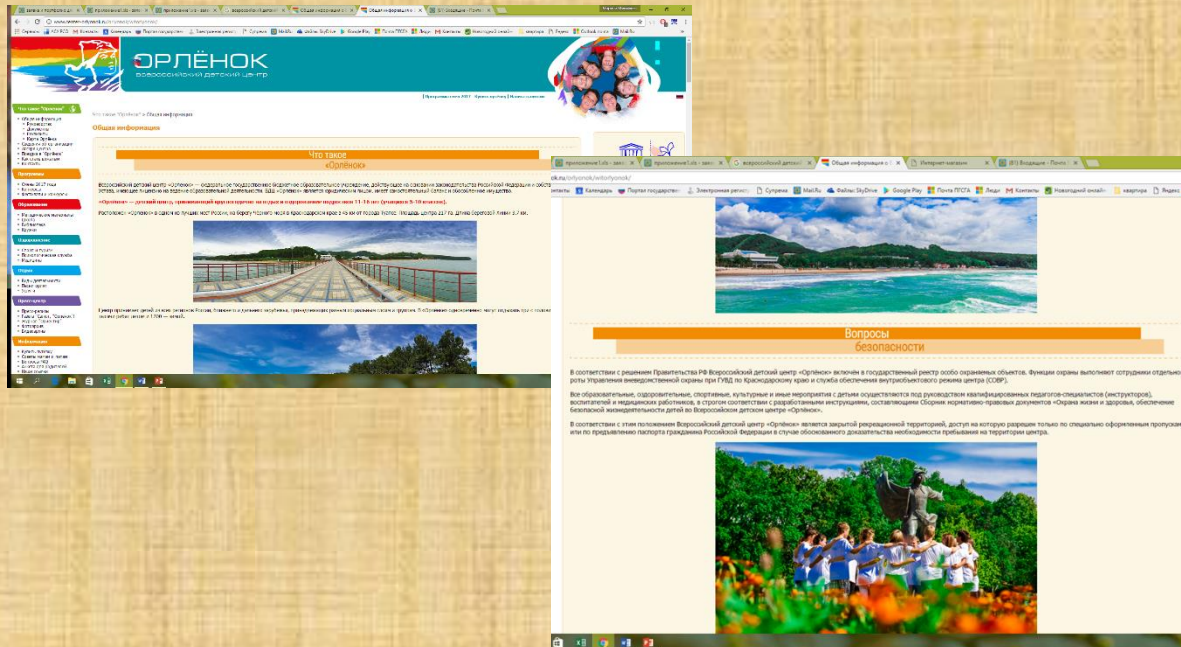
ОРЛЁНОК
Всероссийский детский центр

Что такое "Орлёнок"

Общая информация

Что такое «Орлёнок»

«Орлёнок» — детский центр, принимающий круглогодично на отдых и оздоровление подростков 11-16 лет (учащихся 5-10 классов).

Общая информация о
Интернет-магазин
(61) Входящие - Почта

Календарь
Портал государствен
Электронная регист
Супрема
Mail.Ru
Файлы SkyDrive
Google Play
Почта ПГСГА
Люди
Контакты
Новогодний онлайн
квартира
Яндекс

Вопросы безопасности

В соответствии с решением Правительства РФ Всероссийский детский центр «Орлёнок» включен в государственный реестр особо охраняемых объектов. Функции охраны выполняют сотрудники отдельной роты Управления вневедомственной охраны при ГУВД по Краснодарскому краю и служба обеспечения внутриобъектового режима центра (СОВР).

Все образовательные, оздоровительные, спортивные, культурные и иные мероприятия с детьми осуществляются под руководством квалифицированных педагогов-специалистов (инструкторов), воспитателей и медицинских работников, в строгом соответствии с разработанными инструкциями, составляющими Сборник нормативно-правовых документов «Охрана жизни и здоровья, обеспечение безопасной жизнедеятельности детей во Всероссийском детском центре «Орлёнок».

В соответствии с этим положением Всероссийский детский центр «Орлёнок» является закрытой рекреационной территорией, доступ на которую разрешен только по специально оформленным пропускам или по предъявлению паспорта гражданина Российской Федерации в случае обоснованного доказательства необходимости пребывания на территории центра.